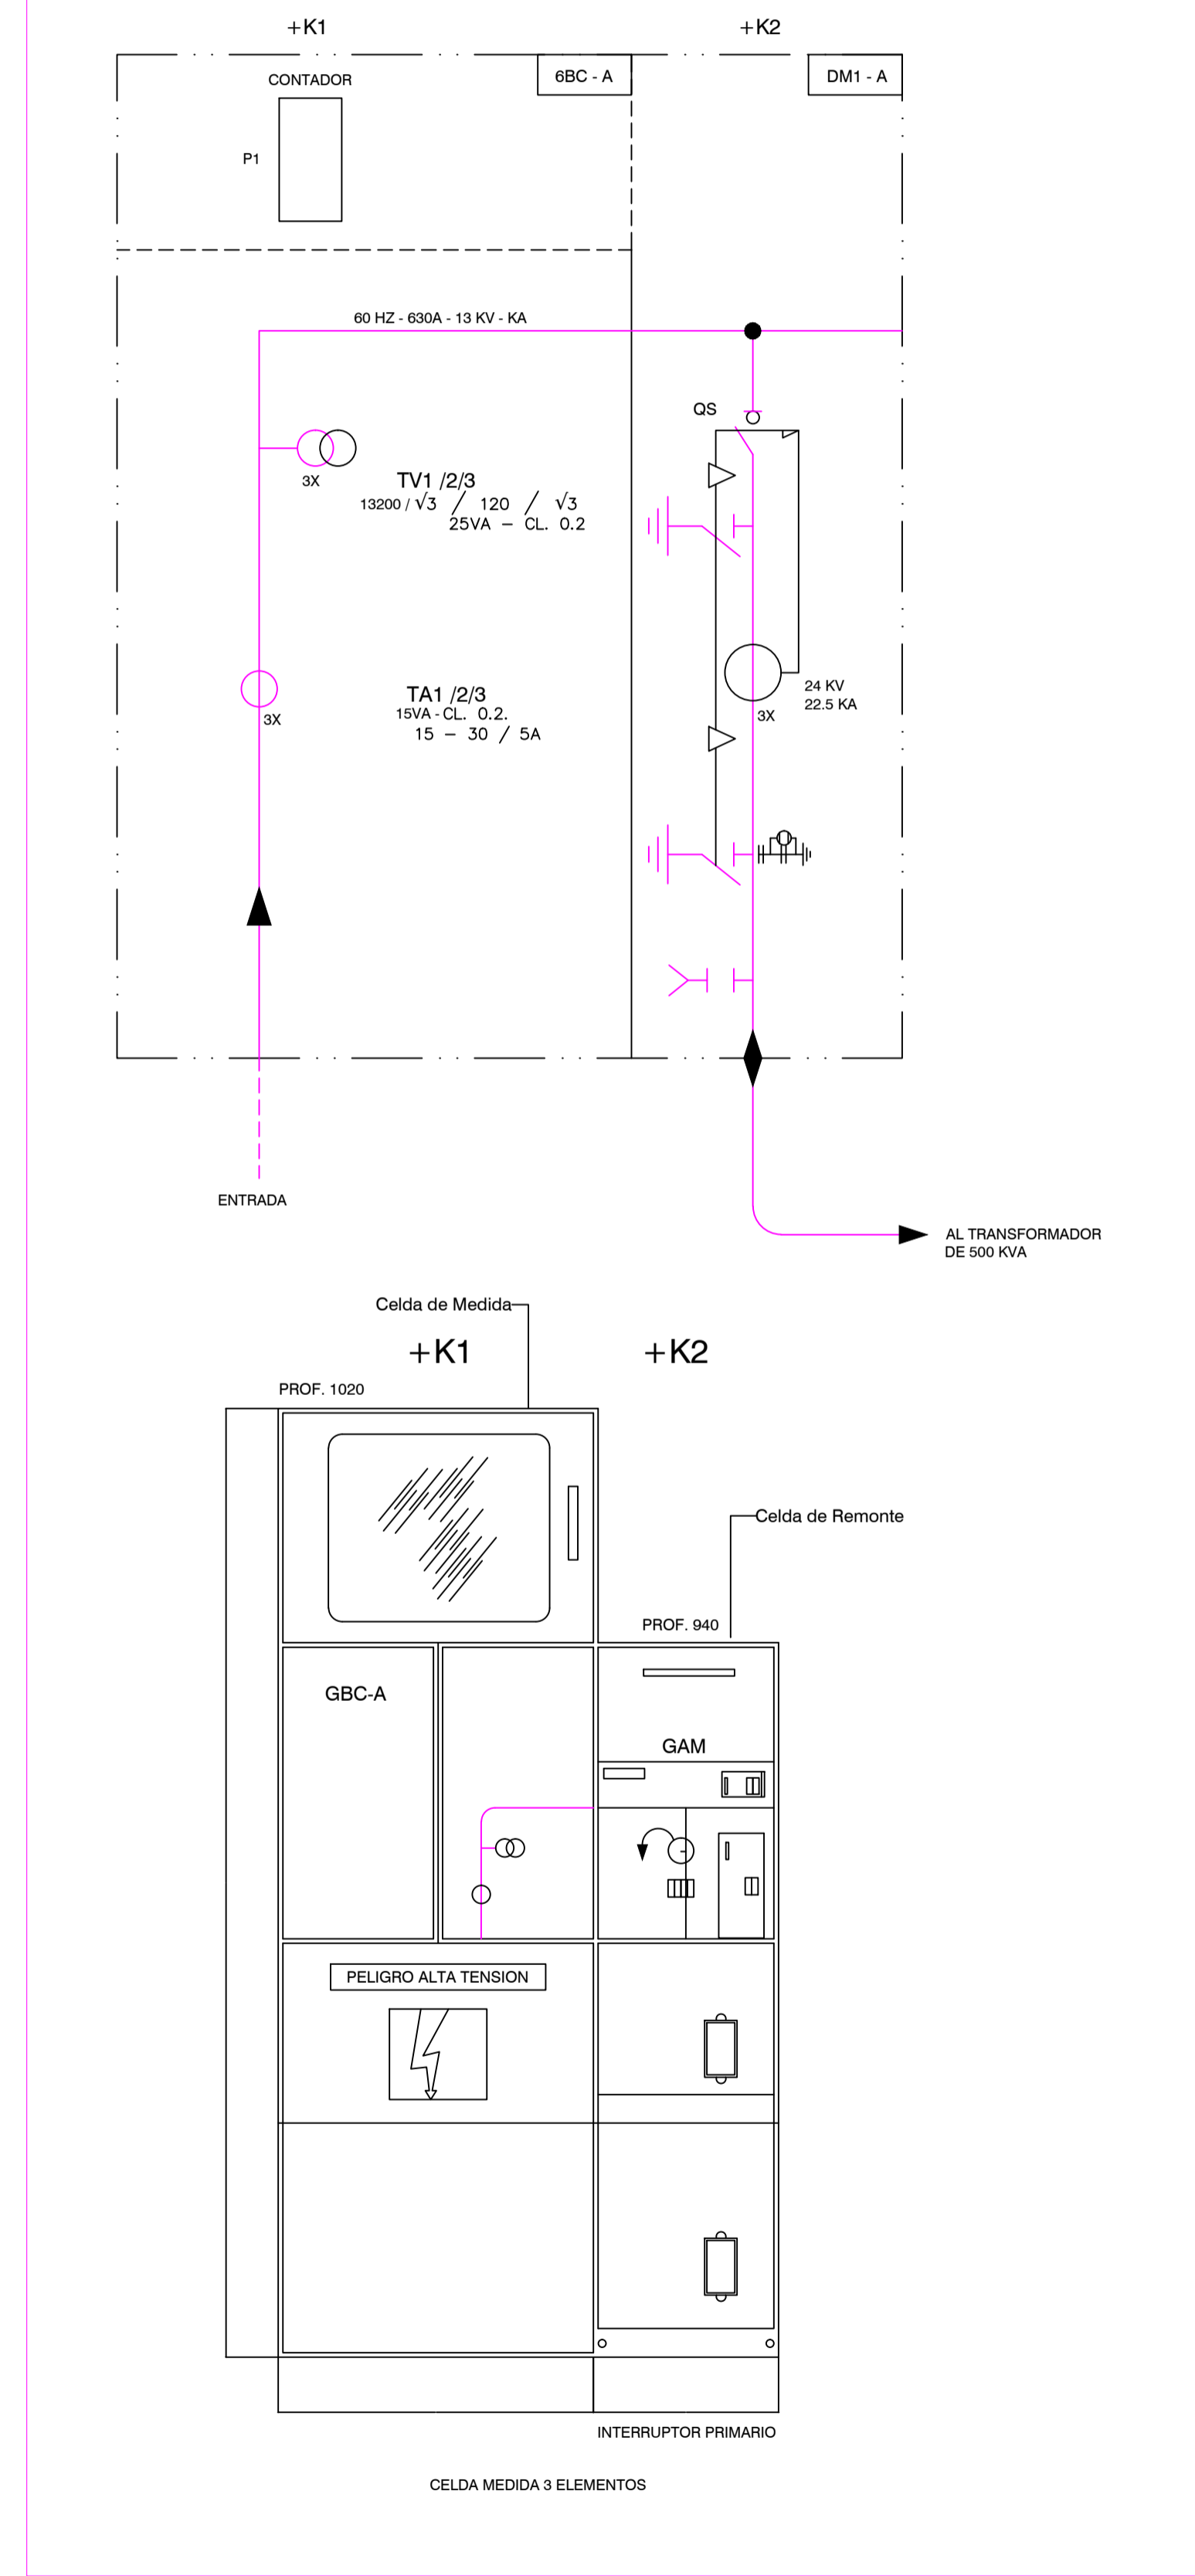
+K1

+K2

CONTADOR

6BC - A

DM1 - A

P1

60 HZ - 630A - 13 KV - KA

QS

3X

TV1 /2/3
13200 / $\sqrt{3}$ / 120 / $\sqrt{3}$
25VA – CL. 0.2

24 KV
22.5 KA

3X

3X

TA1 /2/3
15VA - CL. 0.2.
15 – 30 / 5A

ENTRADA

AL TRANSFORMADOR
DE 500 KVA

Celda de Medida

+K1

+K2

PROF. 1020

Celda de Remonte

PROF. 940

GBC-A

GAM

PELIGRO ALTA TENSION

INTERRUPTOR PRIMARIO

CELDA MEDIDA 3 ELEMENTOS